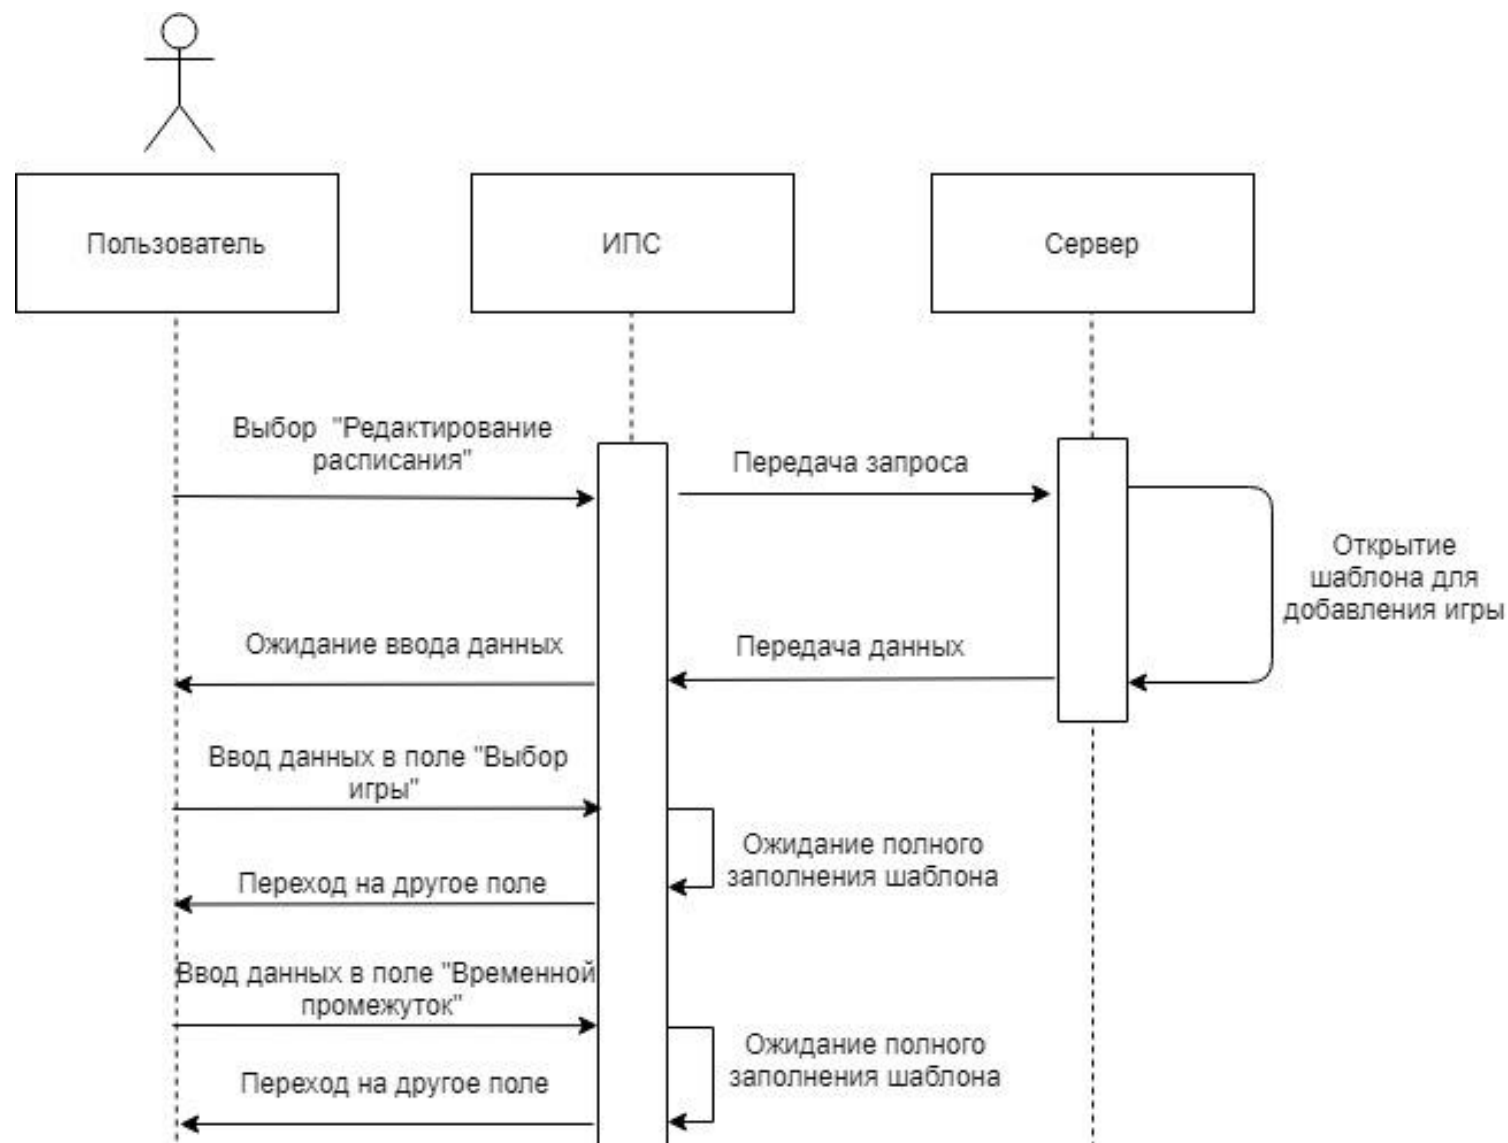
Пользователь

ИПС

Сервер

Выбор "Редактирование расписания"

Передача запроса

Открытие шаблона для добавления игры

Ожидание ввода данных

Передача данных

Ввод данных в поле "Выбор игры"

Ожидание полного заполнения шаблона

Переход на другое поле

Ввод данных в поле "Временной промежуток"

Ожидание полного заполнения шаблона

Переход на другое поле